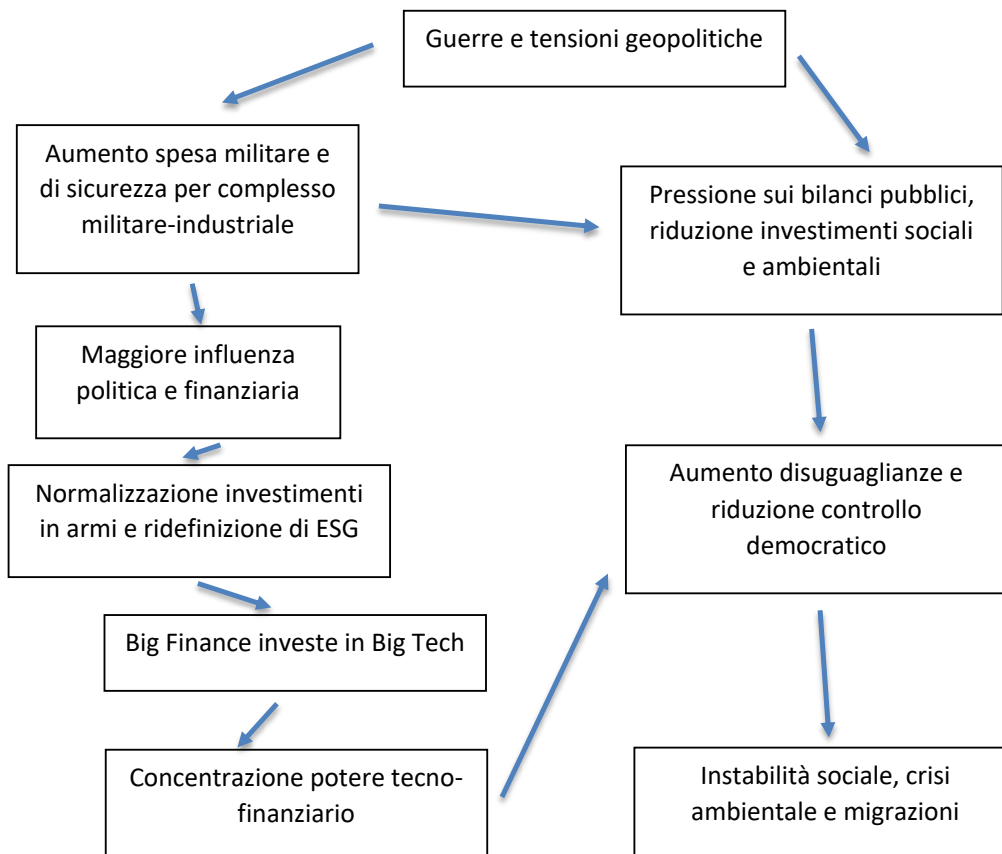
Guerre e tensioni geopolitiche

Aumento spesa militare e di sicurezza per complesso militare-industriale

Pressione sui bilanci pubblici, riduzione investimenti sociali e ambientali

Maggiore influenza politica e finanziaria

Normalizzazione investimenti in armi e ridefinizione di ESG

Aumento disuguaglianze e riduzione controllo democratico

Big Finance investe in Big Tech

Concentrazione potere tecno-finanziario

Instabilità sociale, crisi ambientale e migrazioni